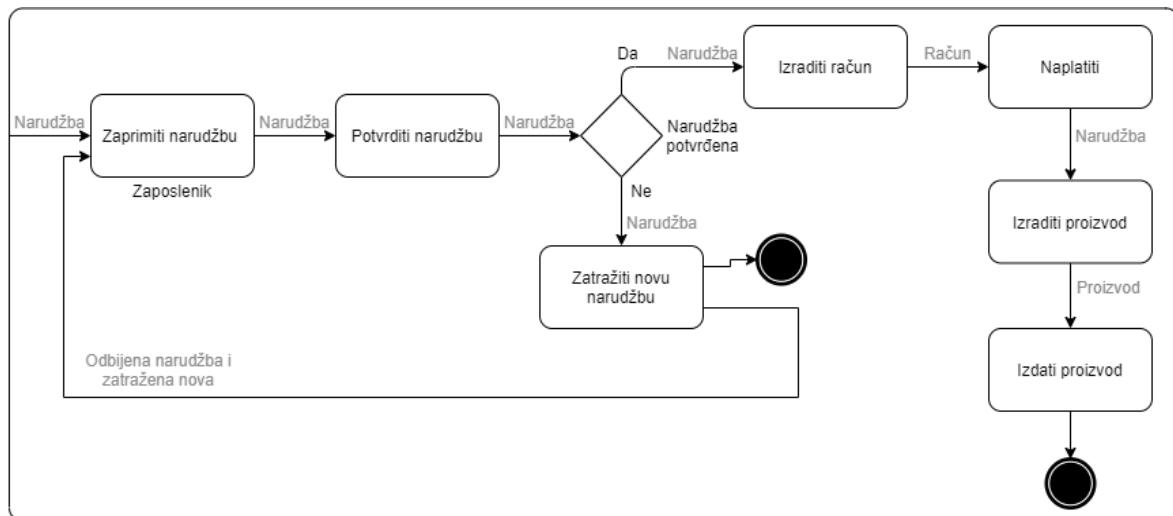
Narudžba
Zaprimiti narudžbu
Zaposlenik
Narudžba
Potvrditi narudžbu
Narudžba
Da
Narudžba
Narudžba potvrđena
Ne
Narudžba
Izraditi račun
Račun
Naplatiti
Narudžba
Izraditi proizvod
Proizvod
Izdati proizvod
Zatražiti novu narudžbu
Odbijena narudžba i zatražena nova